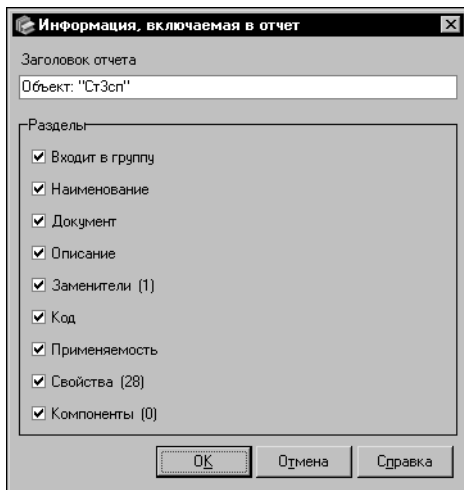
Информация, включаемая в отчет

Заголовок отчета

Объект: "Ст3сп"

Разделы

☑ Входит в группу

☑ Наименование

☑ Документ

☑ Описание

☑ Заменители (1)

☑ Код

☑ Применяемость

☑ Свойства (28)

☑ Компоненты (0)

ОК

Отмена

Справка